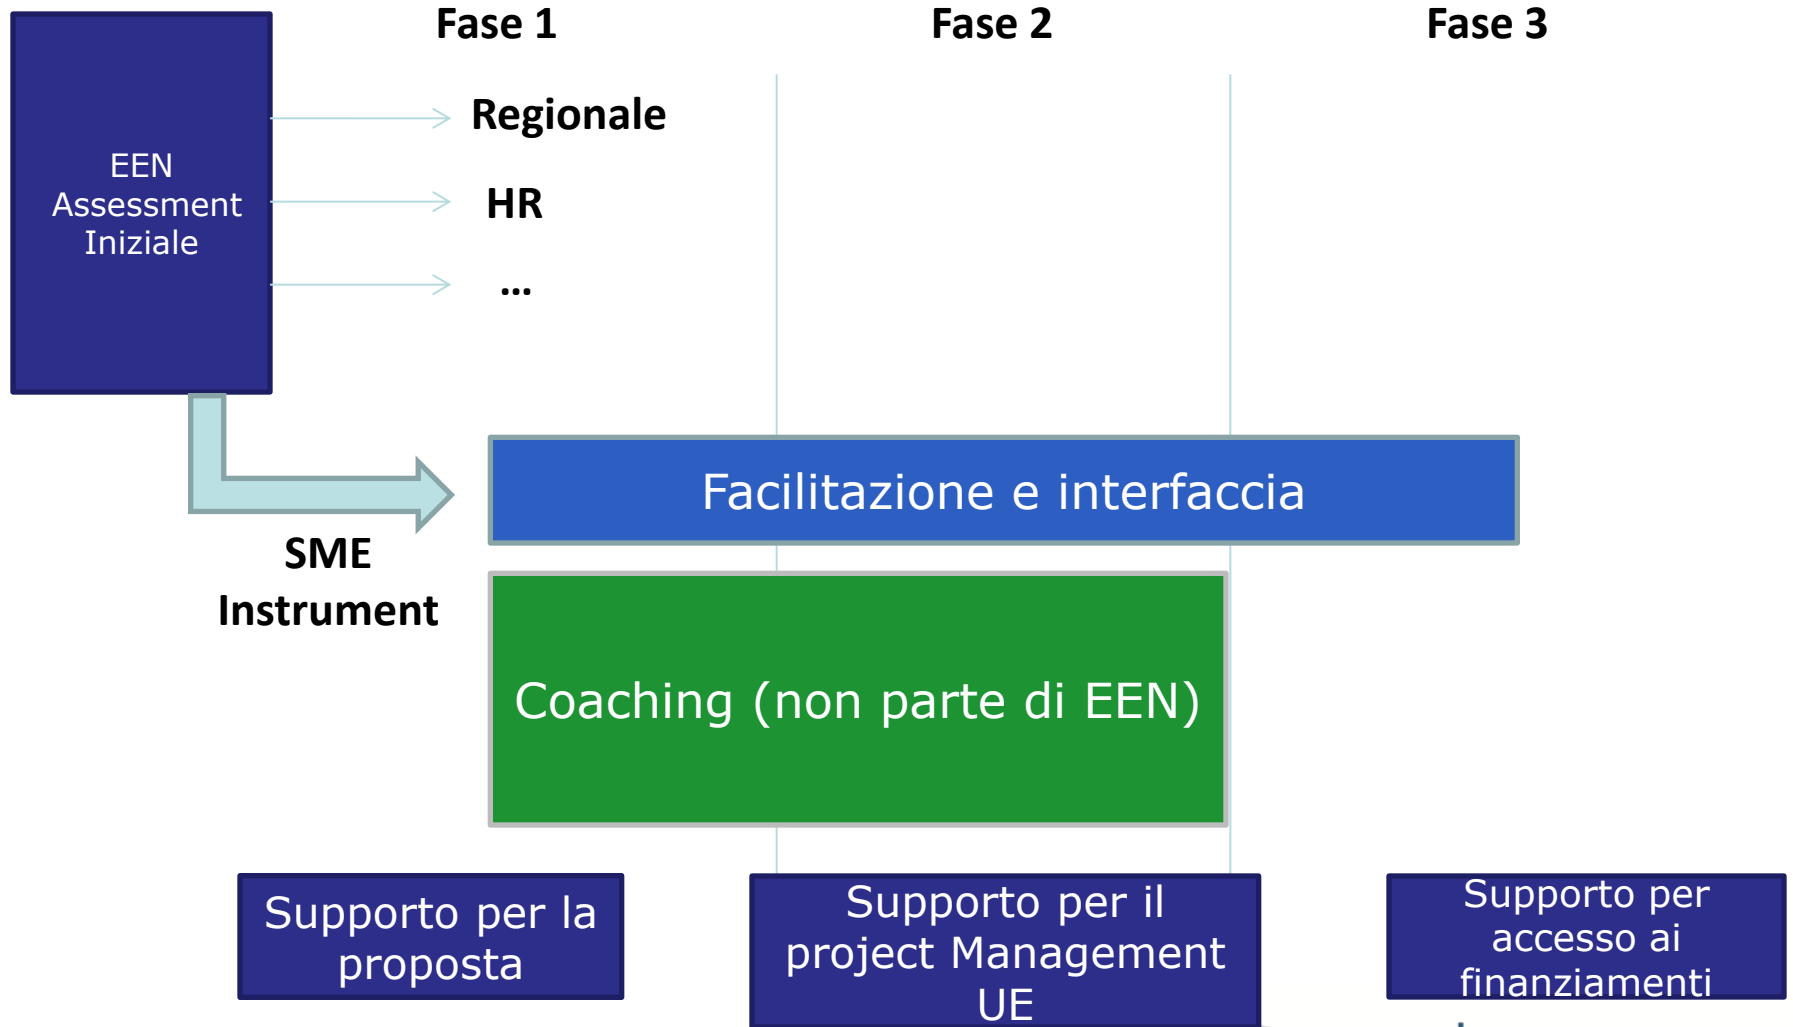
EEN Assessment Iniziale

Fase 1

Fase 2

Fase 3

Regionale

HR

...

SME Instrument

Facilitazione e interfaccia

Coaching (non parte di EEN)

Supporto per la proposta

Supporto per il project Management UE

Supporto per accesso ai finanziamenti